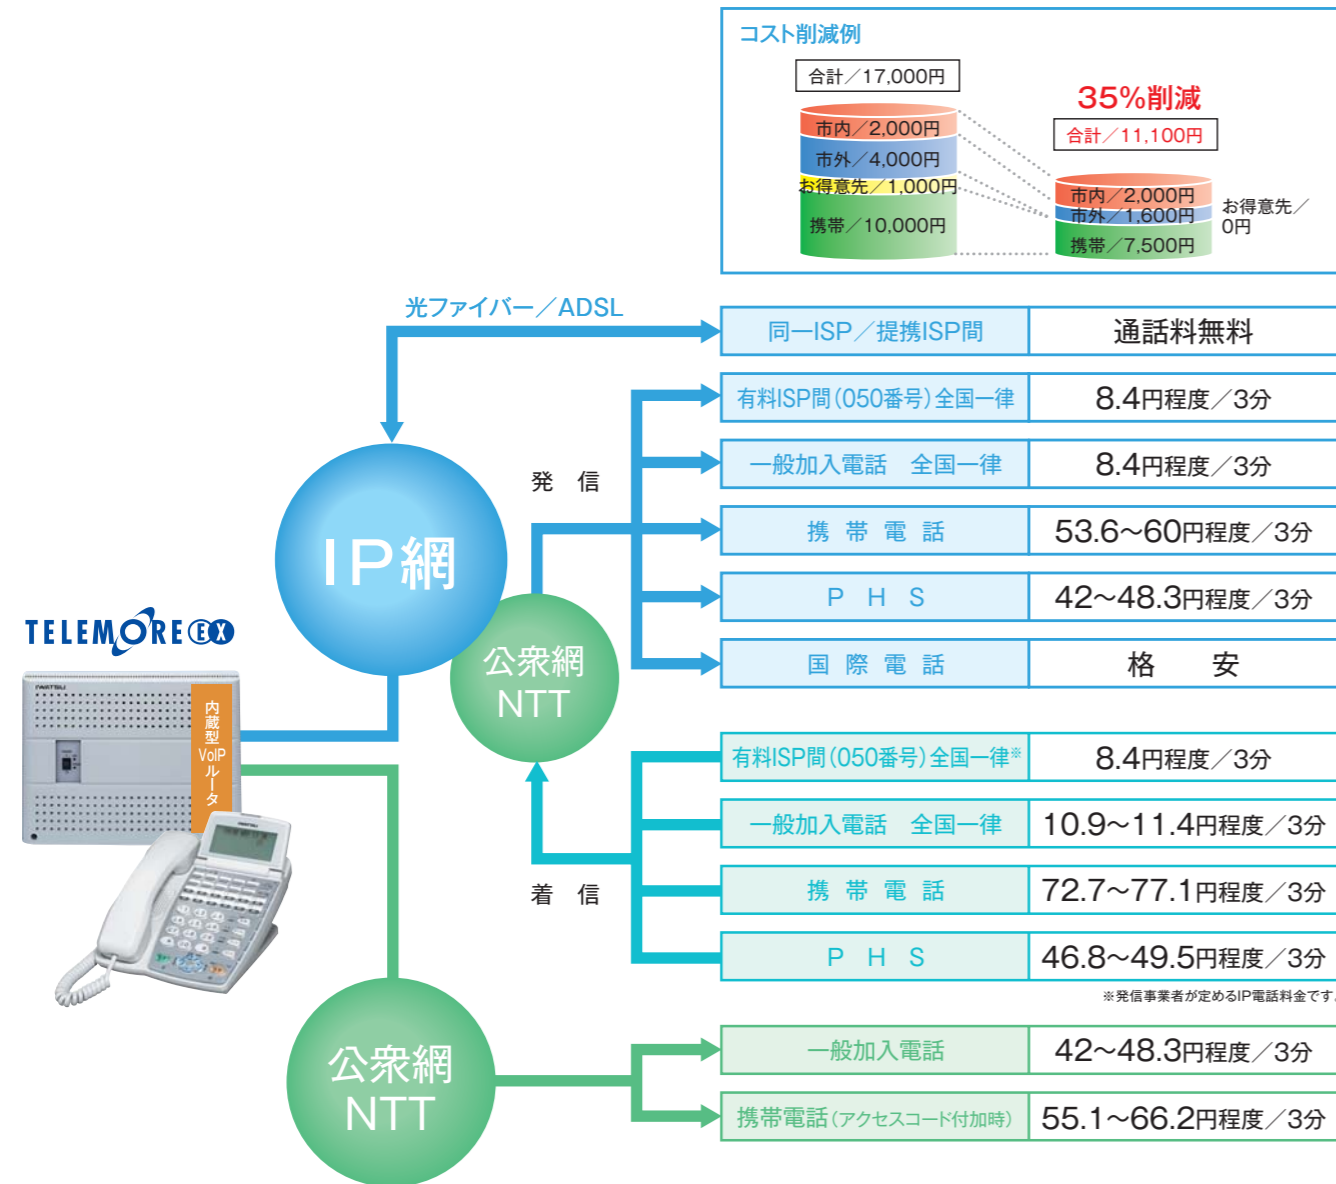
コスト削減例

合計／17,000円

市内／2,000円
市外／4,000円
お得意先／1,000円
携帯／10,000円

35%削減

合計／11,100円

市内／2,000円
市外／1,600円
携帯／7,500円
お得意先／0円

光ファイバー／ADSL

| 同一ISP／提携ISP間 | 通話料無料 |
|---|---|
| 有料ISP間（050番号）全国一律 | 8.4円程度／3分 |
| 一般加入電話　全国一律 | 8.4円程度／3分 |
| 携 帯 電 話 | 53.6~60円程度／3分 |
| P H S | 42~48.3円程度／3分 |
| 国 際 電 話 | 格　安 |

発 信

IP網

公衆網 NTT

TELEMORE EX

内蔵型 VoIPルータ

| 有料ISP間（050番号）全国一律※ | 8.4円程度／3分 |
|---|---|
| 一般加入電話　全国一律 | 10.9~11.4円程度／3分 |
| 携 帯 電 話 | 72.7~77.1円程度／3分 |
| P H S | 46.8~49.5円程度／3分 |

着 信

※発信事業者が定めるIP電話料金です

公衆網 NTT

| 一般加入電話 | 42~48.3円程度／3分 |
|---|---|
| 携帯電話（アクセスコード付加時） | 55.1~66.2円程度／3分 |